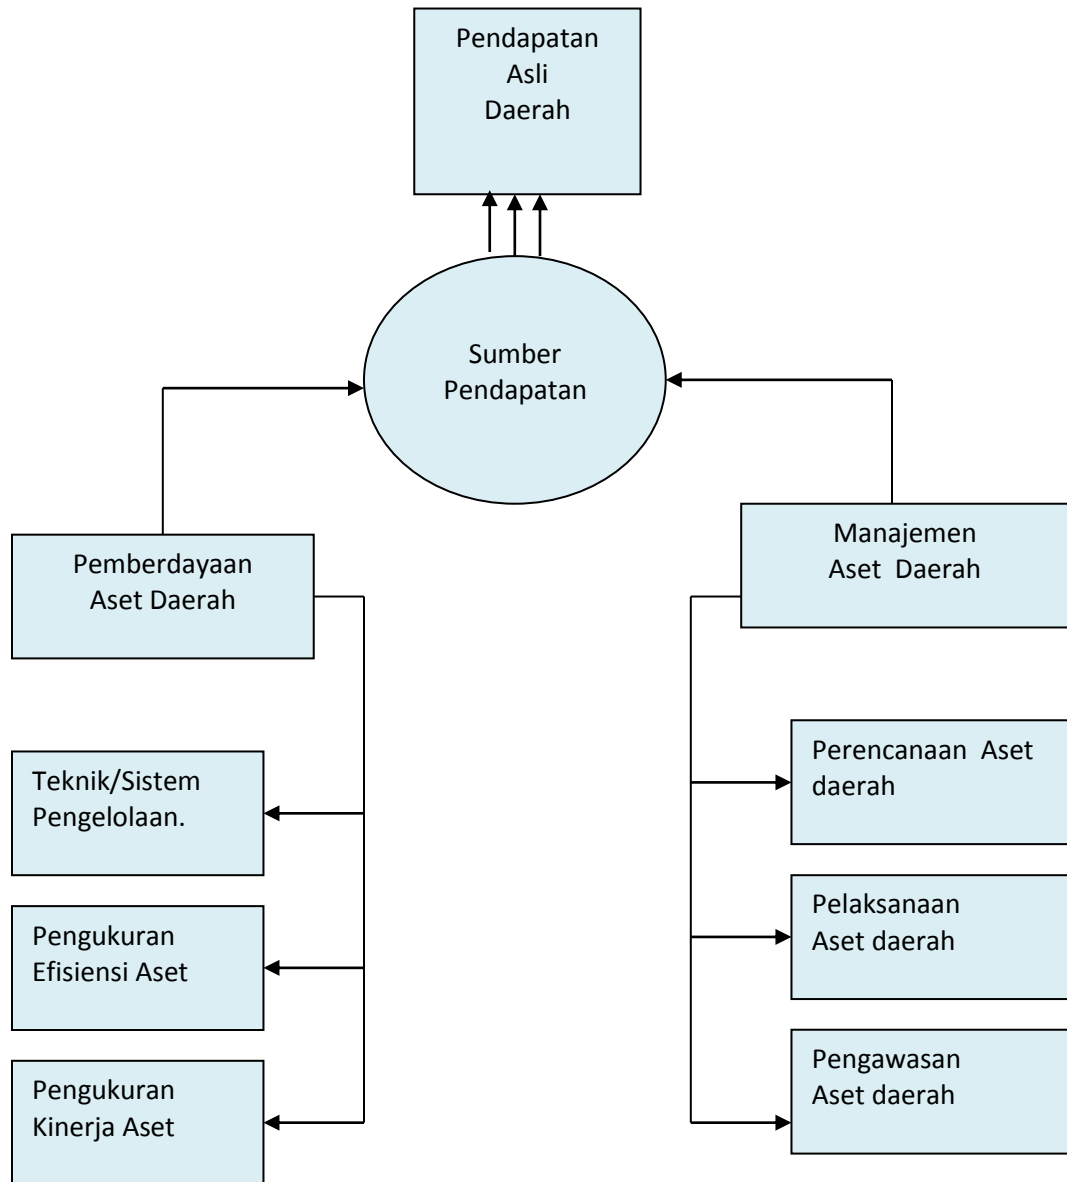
Pendapatan Asli Daerah

Sumber Pendapatan

Pemberdayaan Aset Daerah

Manajemen Aset Daerah

Teknik/Sistem Pengelolaan.

Pengukuran Efisiensi Aset

Pengukuran Kinerja Aset

Perencanaan Aset daerah

Pelaksanaan Aset daerah

Pengawasan Aset daerah